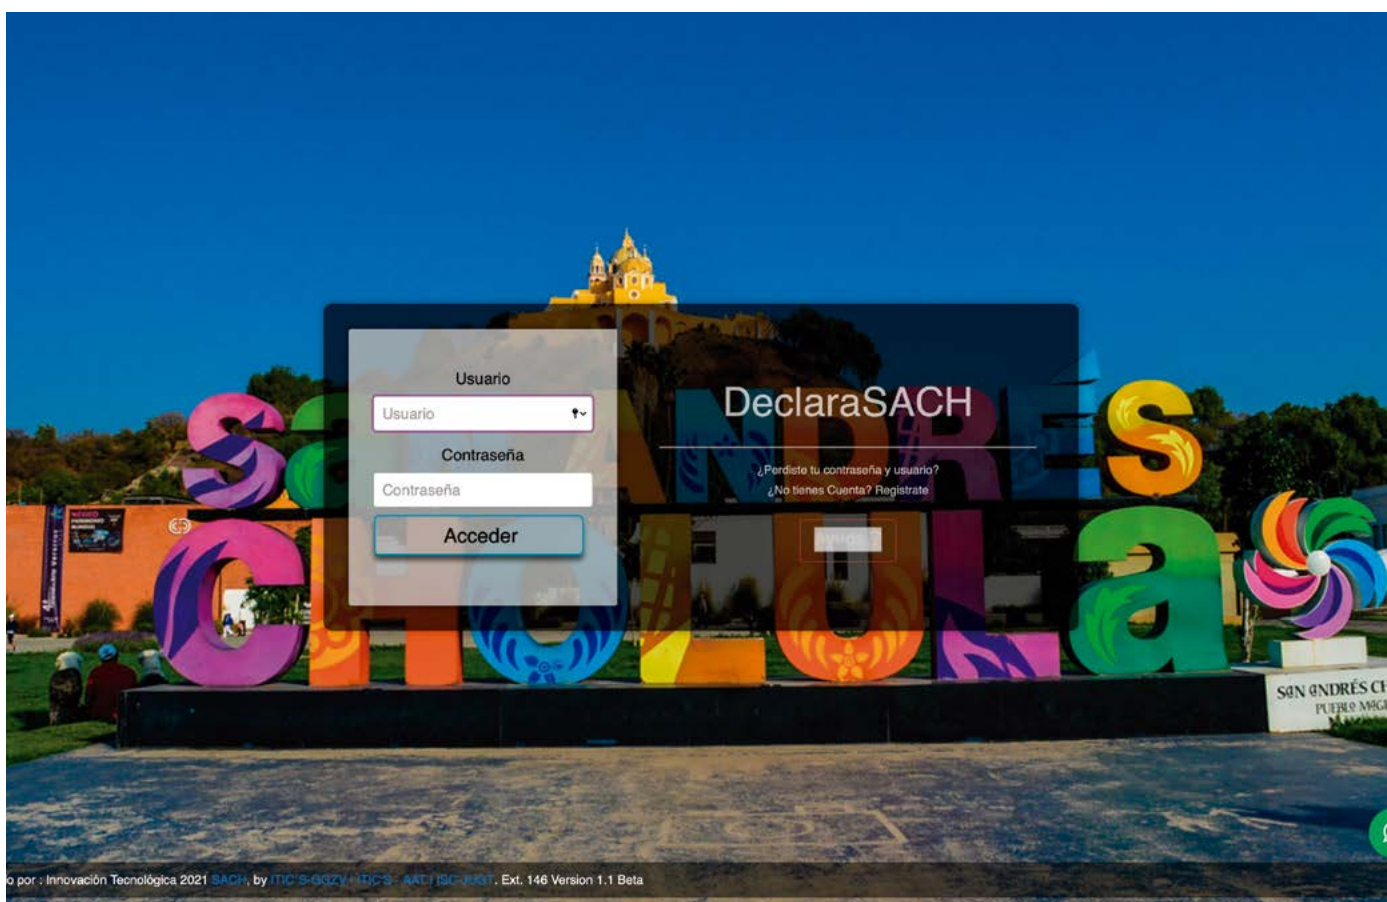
Usuario

Usuario

Contraseña

Contraseña

Acceder

DeclaraSACH

¿Perdiste tu contraseña y usuario?
¿No tienes Cuenta? Registrate

Ayuda ?

SAN ANDRÉS CHOLULA

SAN ANDRÉS CH
PUEBLO MÁG

o por : Innovación Tecnológica 2021 SACH, by ITIC'S-GGZV / ITIC'S - AAT / ISC-JUGT. Ext. 146 Version 1.1 Beta